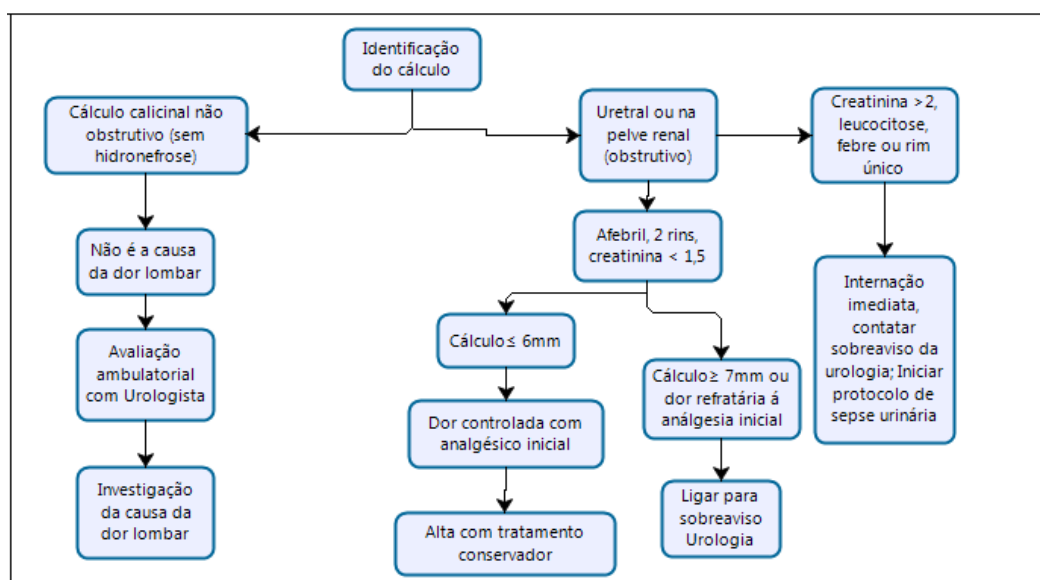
Identificação do cálculo

Cálculo calicinal não obstrutivo (sem hidronefrose)

Não é a causa da dor lombar

Avaliação ambulatorial com Urologista

Investigação da causa da dor lombar

Uretral ou na pelve renal (obstrutivo)

Afebril, 2 rins, creatinina < 1,5

Cálculo≤ 6mm

Dor controlada com analgésico inicial

Alta com tratamento conservador

Cálculo≥ 7mm ou dor refratária á análgesia inicial

Ligar para sobreaviso Urologia

Creatinina >2, leucocitose, febre ou rim único

Internação imediata, contatar sobreaviso da urologia; Iniciar protocolo de sepse urinária